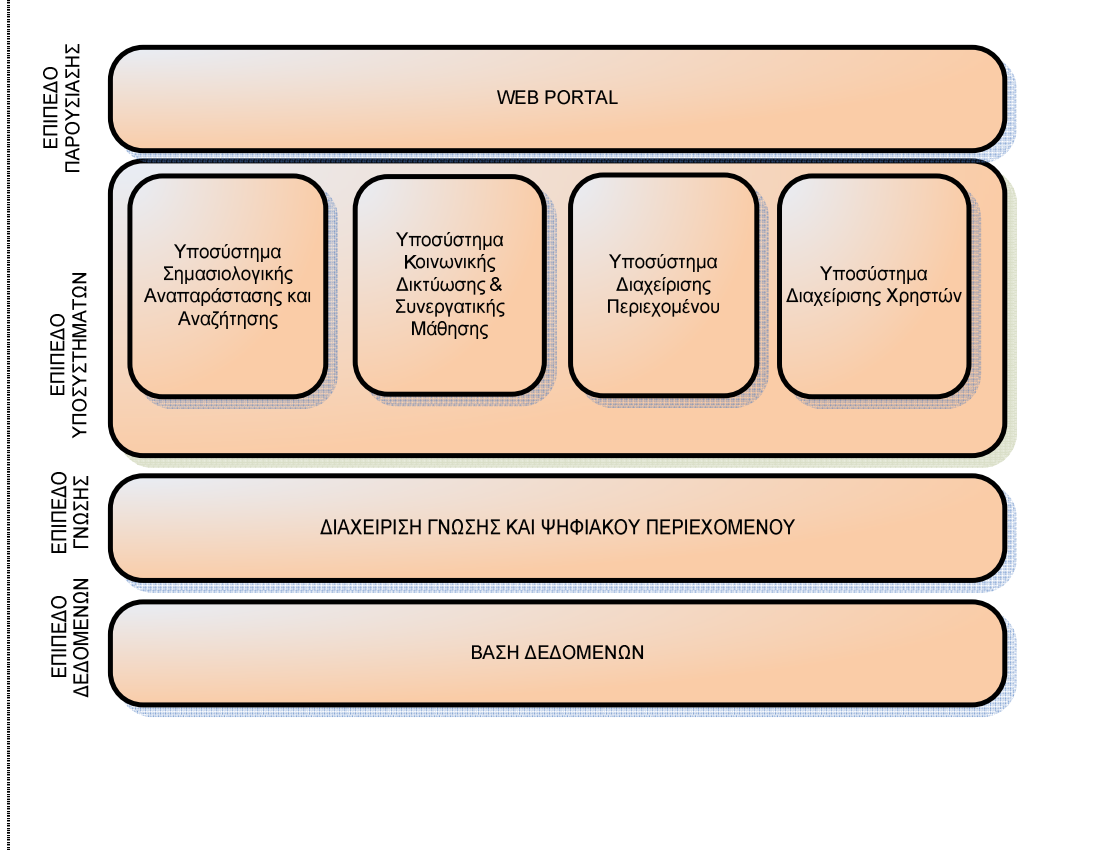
ΕΠΙΠΕΔΟ ΠΑΡΟΥΣΙΑΣΗΣ

WEB PORTAL

ΕΠΙΠΕΔΟ ΥΠΟΣΥΣΤΗΜΑΤΩΝ

Υποσύστημα Σημασιολογικής Αναπαράστασης και Αναζήτησης

Υποσύστημα Κοινωνικής Δικτύωσης & Συνεργατικής Μάθησης

Υποσύστημα Διαχείρισης Περιεχομένου

Υποσύστημα Διαχείρισης Χρηστών

ΕΠΙΠΕΔΟ ΓΝΩΣΗΣ

ΔΙΑΧΕΙΡΙΣΗ ΓΝΩΣΗΣ ΚΑΙ ΨΗΦΙΑΚΟΥ ΠΕΡΙΕΧΟΜΕΝΟΥ

ΕΠΙΠΕΔΟ ΔΕΔΟΜΕΝΩΝ

ΒΑΣΗ ΔΕΔΟΜΕΝΩΝ